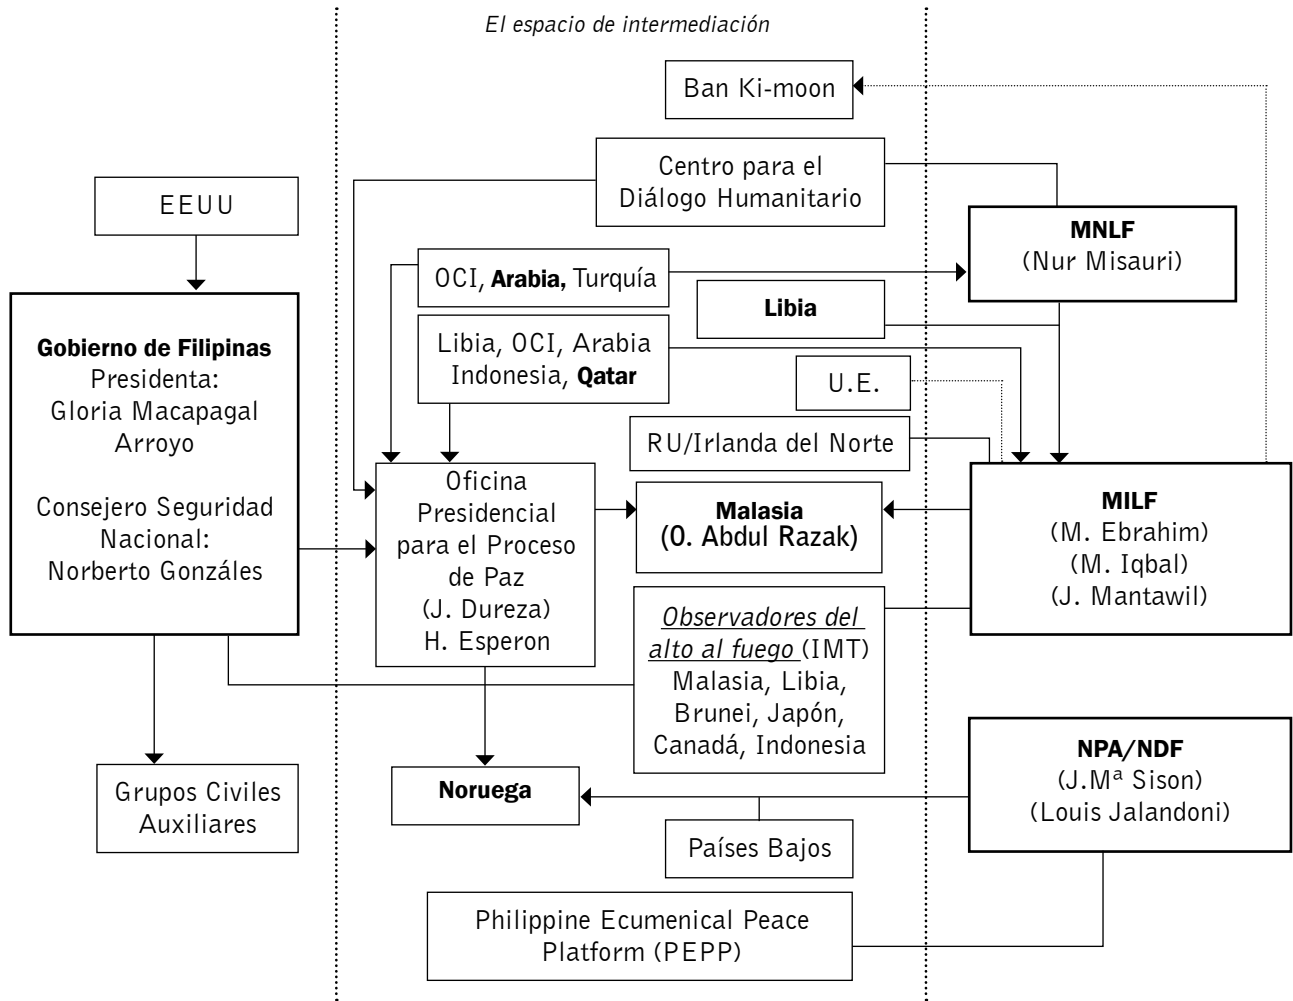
El espacio de intermediación

Ban Ki-moon

Centro para el Diálogo Humanitario

EEUU

MNLF
(Nur Misauri)

OCI, Arabia, Turquía

Libia

Gobierno de Filipinas
Presidenta:
Gloria Macapagal Arroyo

Consejero Seguridad Nacional:
Norberto Gonzáles

Libia, OCI, Arabia
Indonesia, Qatar

U.E.

RU/Irlanda del Norte

Oficina Presidencial para el Proceso de Paz
(J. Dureza)
H. Esperon

Malasia
(O. Abdul Razak)

MILF
(M. Ebrahim)
(M. Iqbal)
(J. Mantawil)

Observadores del alto al fuego (IMT)
Malasia, Libia, Brunei, Japón, Canadá, Indonesia

Grupos Civiles Auxiliares

Noruega

NPA/NDF
(J.Mª Sison)
(Louis Jalandoni)

Países Bajos

Philippine Ecumenical Peace Platform (PEPP)